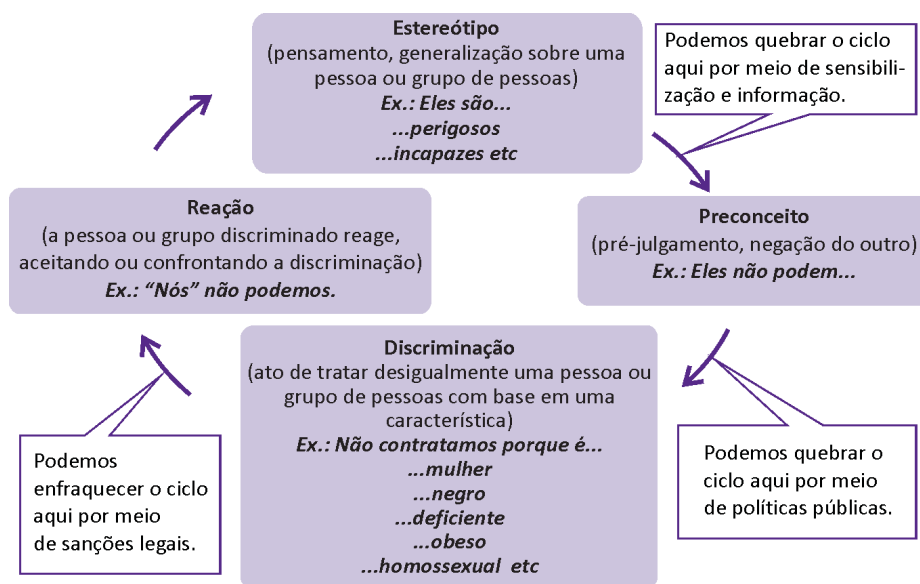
**Estereótipo**
(pensamento, generalização sobre uma pessoa ou grupo de pessoas)
***Ex.: Eles são...***
***...perigosos***
***...incapazes etc***

Podemos quebrar o ciclo aqui por meio de sensibilização e informação.

**Preconceito**
(pré-julgamento, negação do outro)
***Ex.: Eles não podem...***

Podemos quebrar o ciclo aqui por meio de políticas públicas.

**Discriminação**
(ato de tratar desigualmente uma pessoa ou grupo de pessoas com base em uma característica)
***Ex.: Não contratamos porque é...***
***...mulher***
***...negro***
***...deficiente***
***...obeso***
***...homossexual etc***

Podemos enfraquecer o ciclo aqui por meio de sanções legais.

**Reação**
(a pessoa ou grupo discriminado reage, aceitando ou confrontando a discriminação)
***Ex.: "Nós" não podemos.***